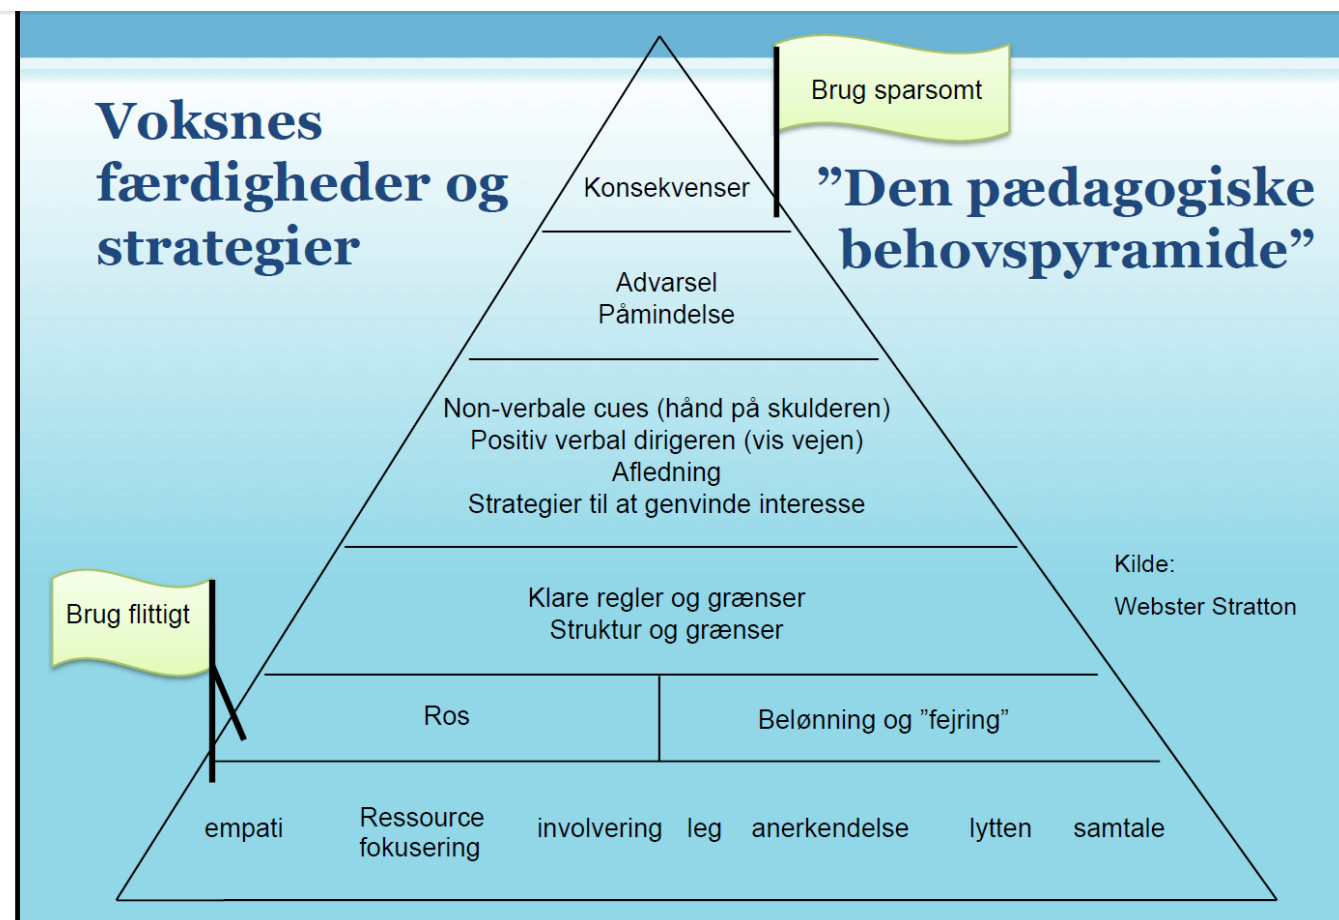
Voksnes færdigheder og strategier

Brug sparsomt

Konsekvenser

"Den pædagogiske behovspyramide"

Advarsel
Påmindelse

Non-verbale cues (hånd på skulderen)
Positiv verbal dirigeren (vis vejen)
Afledning
Strategier til at genvinde interesse

Kilde:
Webster Stratton

Brug flittigt

Klare regler og grænser
Struktur og grænser

Ros

Belønning og "fejring"

empati

Ressource fokusering

involvering

leg

anerkendelse

lytten

samtale